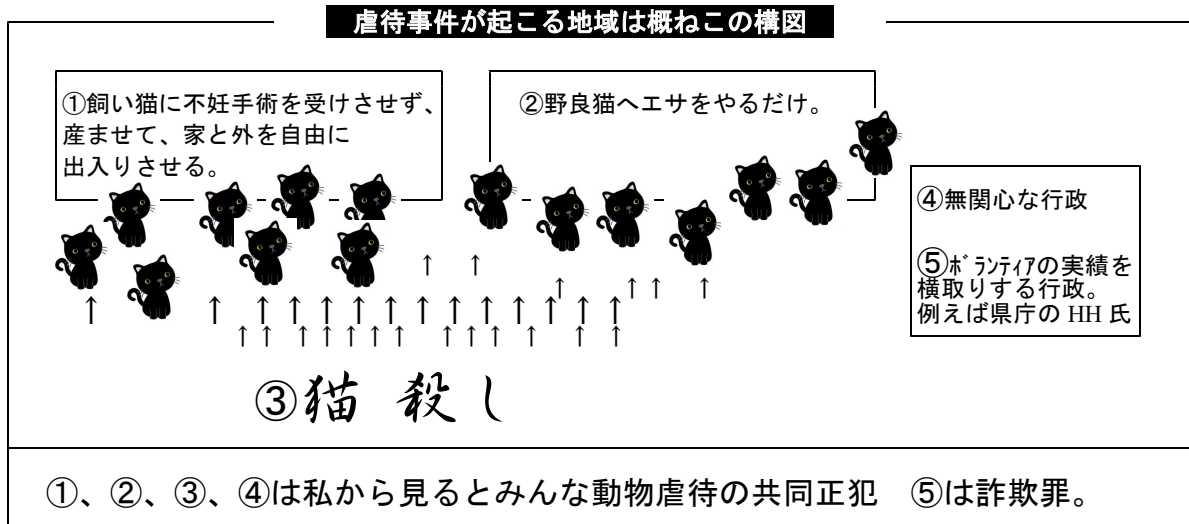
虐待事件が起こる地域は概ねこの構図

①飼い猫に不妊手術を受けさせず、産ませて、家と外を自由に出入りさせる。

②野良猫へエサをやるだけ。

④無関心な行政

⑤ﾎﾞﾗﾝﾃｨｱの実績を横取りする行政。例えば県庁の HH 氏

③猫 殺し

①、②、③、④は私から見るとみんな動物虐待の共同正犯　⑤は詐欺罪。